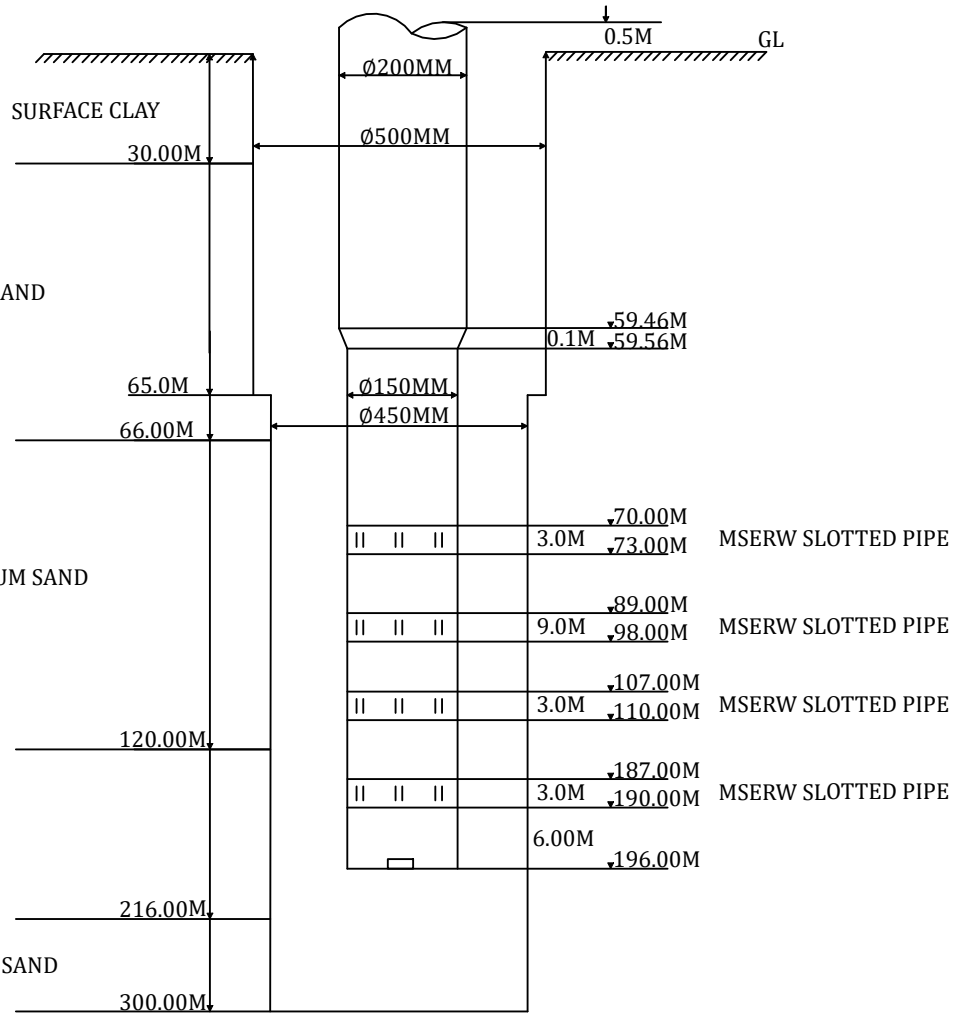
0.5M
GL
Ø200MM
SURFACE CLAY
Ø500MM
30.00M
AND
59.46M
0.1M 59.56M
65.0M
Ø150MM
Ø450MM
66.00M
70.00M
II II II 3.0M 73.00M MSERW SLOTTED PIPE
UM SAND
89.00M
II II II 9.0M 98.00M MSERW SLOTTED PIPE
107.00M
II II II 3.0M 110.00M MSERW SLOTTED PIPE
120.00M
187.00M
II II II 3.0M 190.00M MSERW SLOTTED PIPE
6.00M
196.00M
216.00M
SAND
300.00M